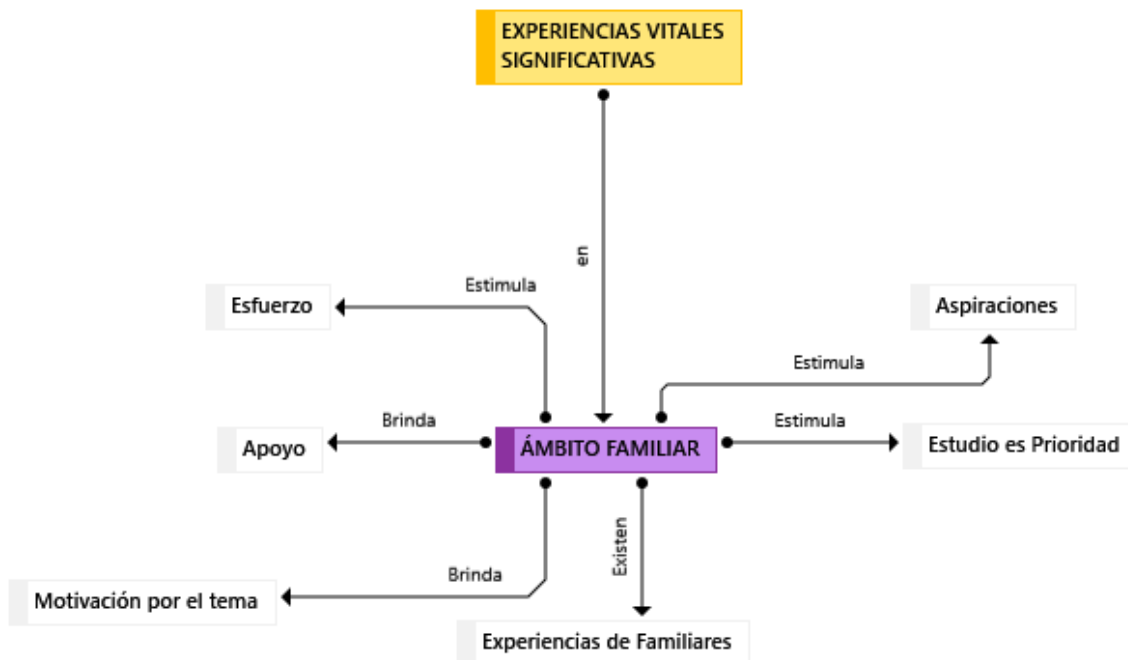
EXPERIENCIAS VITALES SIGNIFICATIVAS

en

Estimula

Esfuerzo

Aspiraciones

Estimula

Brinda

Apoyo

ÁMBITO FAMILIAR

Estimula

Estudio es Prioridad

Brinda

Existen

Motivación por el tema

Experiencias de Familiares